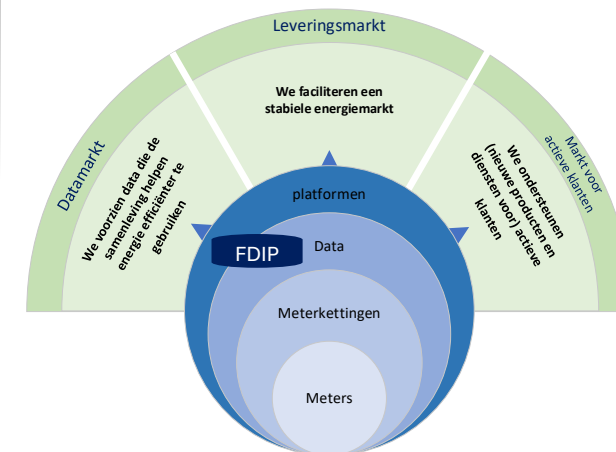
Leveringsmarkt

Datamarkt

We voorzien data die de samenleving helpen energie efficiënter te gebruiken

We faciliteren een stabiele energiemarkt

Markt voor actieve klanten

We ondersteunen (nieuwe producten en diensten voor) actieve klanten

platformen

FDIP

Data

Meterkettingen

Meters